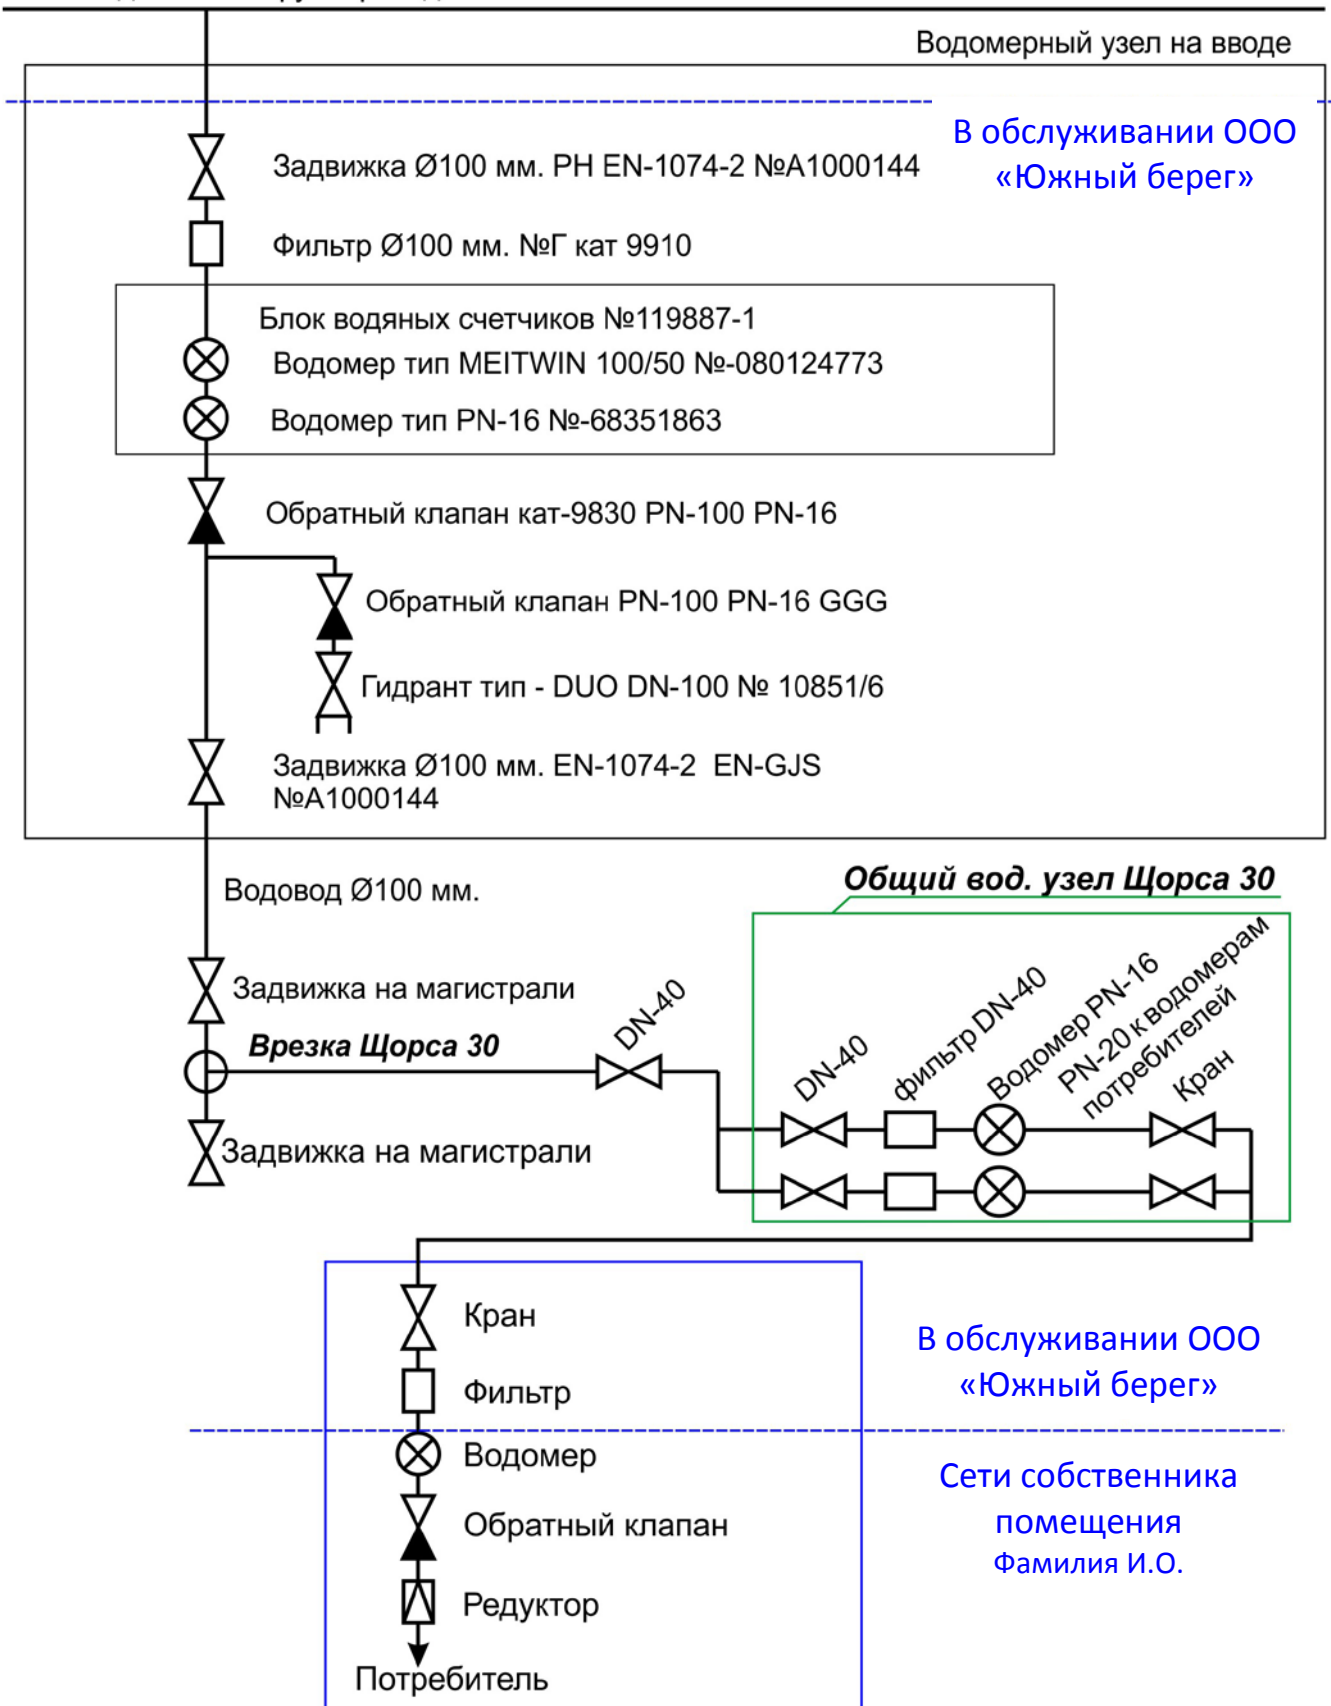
Водомерный узел на вводе

В обслуживании ООО «Южный берег»

Задвижка Ø100 мм. PH EN-1074-2 №A1000144

Фильтр Ø100 мм. №Г кат 9910

Блок водяных счетчиков №119887-1

Водомер тип MEITWIN 100/50 №-080124773

Водомер тип PN-16 №-68351863

Обратный клапан кат-9830 PN-100 PN-16

Обратный клапан PN-100 PN-16 GGG

Гидрант тип - DUO DN-100 № 10851/6

Задвижка Ø100 мм. EN-1074-2 EN-GJS №A1000144

Водовод Ø100 мм.

Общий вод. узел Щорса 30

Задвижка на магистрали

DN-40

Врезка Щорса 30

DN-40

фильтр DN-40

Водомер PN-16

PN-20 к водомерам потребителей

Кран

Задвижка на магистрали

Кран

Фильтр

В обслуживании ООО «Южный берег»

Водомер

Обратный клапан

Редуктор

Потребитель

Сети собственника помещения
Фамилия И.О.